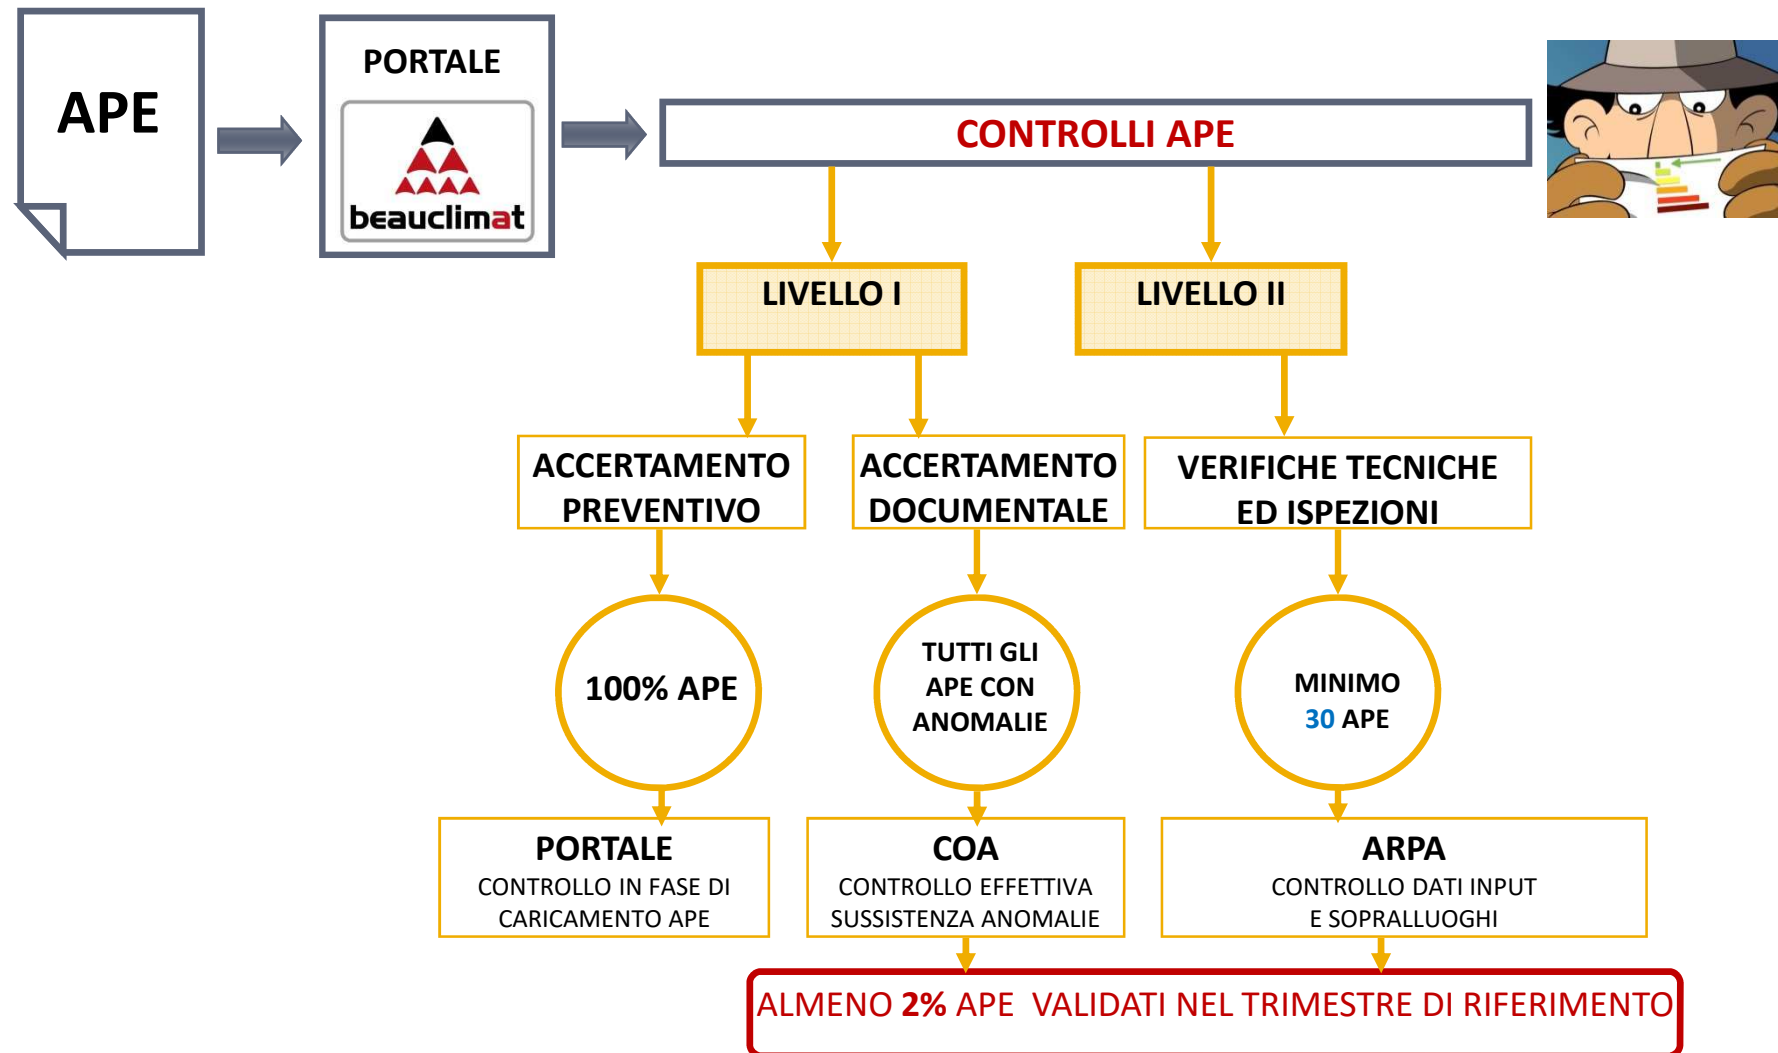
APE

PORTALE

beauclimat

CONTROLLI APE

LIVELLO I

LIVELLO II

ACCERTAMENTO PREVENTIVO

ACCERTAMENTO DOCUMENTALE

VERIFICHE TECNICHE ED ISPEZIONI

100% APE

TUTTI GLI APE CON ANOMALIE

MINIMO 30 APE

PORTALE
CONTROLLO IN FASE DI CARICAMENTO APE

COA
CONTROLLO EFFETTIVA SUSSISTENZA ANOMALIE

ARPA
CONTROLLO DATI INPUT E SOPRALLUOGHI

ALMENO 2% APE VALIDATI NEL TRIMESTRE DI RIFERIMENTO